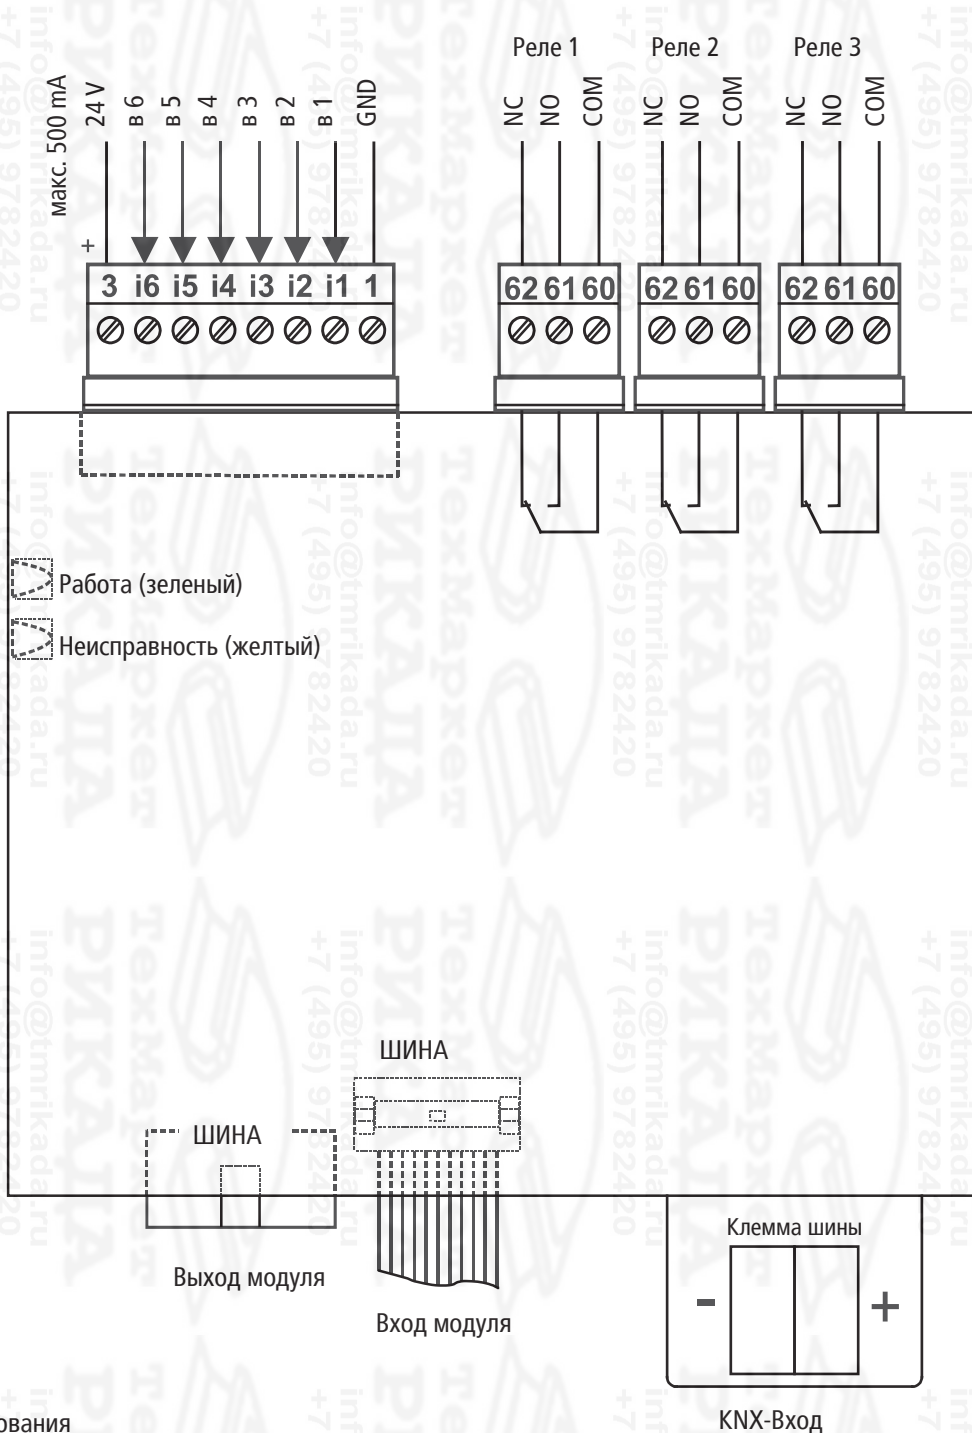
макс. 500 mA
24 V
B 6
B 5
B 4
B 3
B 2
B 1
GND
+
3 i6 i5 i4 i3 i2 i1 1

Реле 1
NC NO COM
62 61 60

Реле 2
NC NO COM
62 61 60

Реле 3
NC NO COM
62 61 60

Работа (зеленый)
Неисправность (желтый)

ШИНА
ШИНА
Выход модуля
Вход модуля

Клемма шины
-
+
KNX-Вход

ования